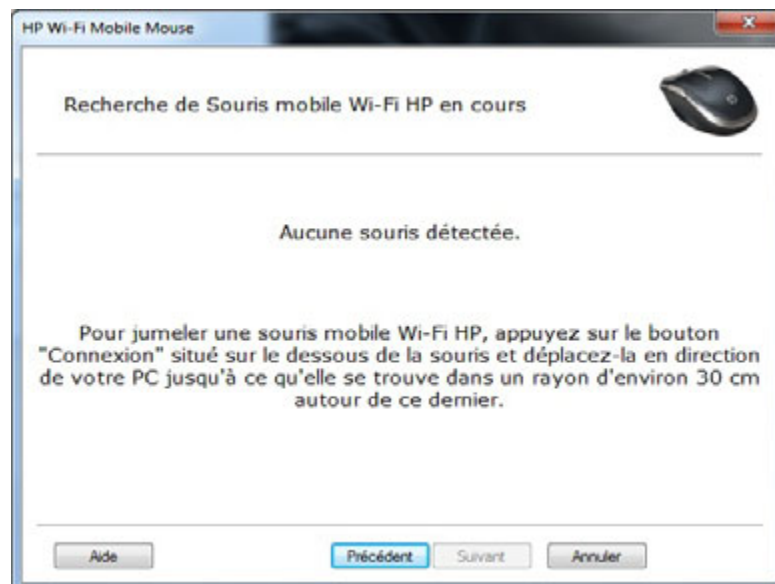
HP Wi-Fi Mobile Mouse

Recherche de Souris mobile Wi-Fi HP en cours

Aucune souris détectée.

Pour jumeler une souris mobile Wi-Fi HP, appuyez sur le bouton "Connexion" situé sur le dessous de la souris et déplacez-la en direction de votre PC jusqu'à ce qu'elle se trouve dans un rayon d'environ 30 cm autour de ce dernier.

Aide

Précédent

Suivant

Annuler